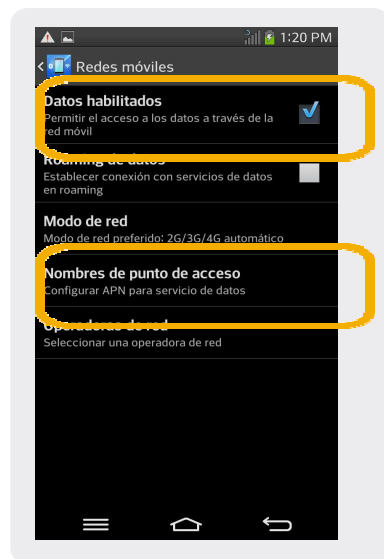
1:20 PM

Redes móviles

Datos habilitados
Permitir el acceso a los datos a través de la red móvil

Roaming de datos
Establecer conexión con servicios de datos en roaming

Modo de red
Modo de red preferido: 2G/3G/4G automático

Nombres de punto de acceso
Configurar APN para servicio de datos

Operadores de red
Seleccionar una operadora de red